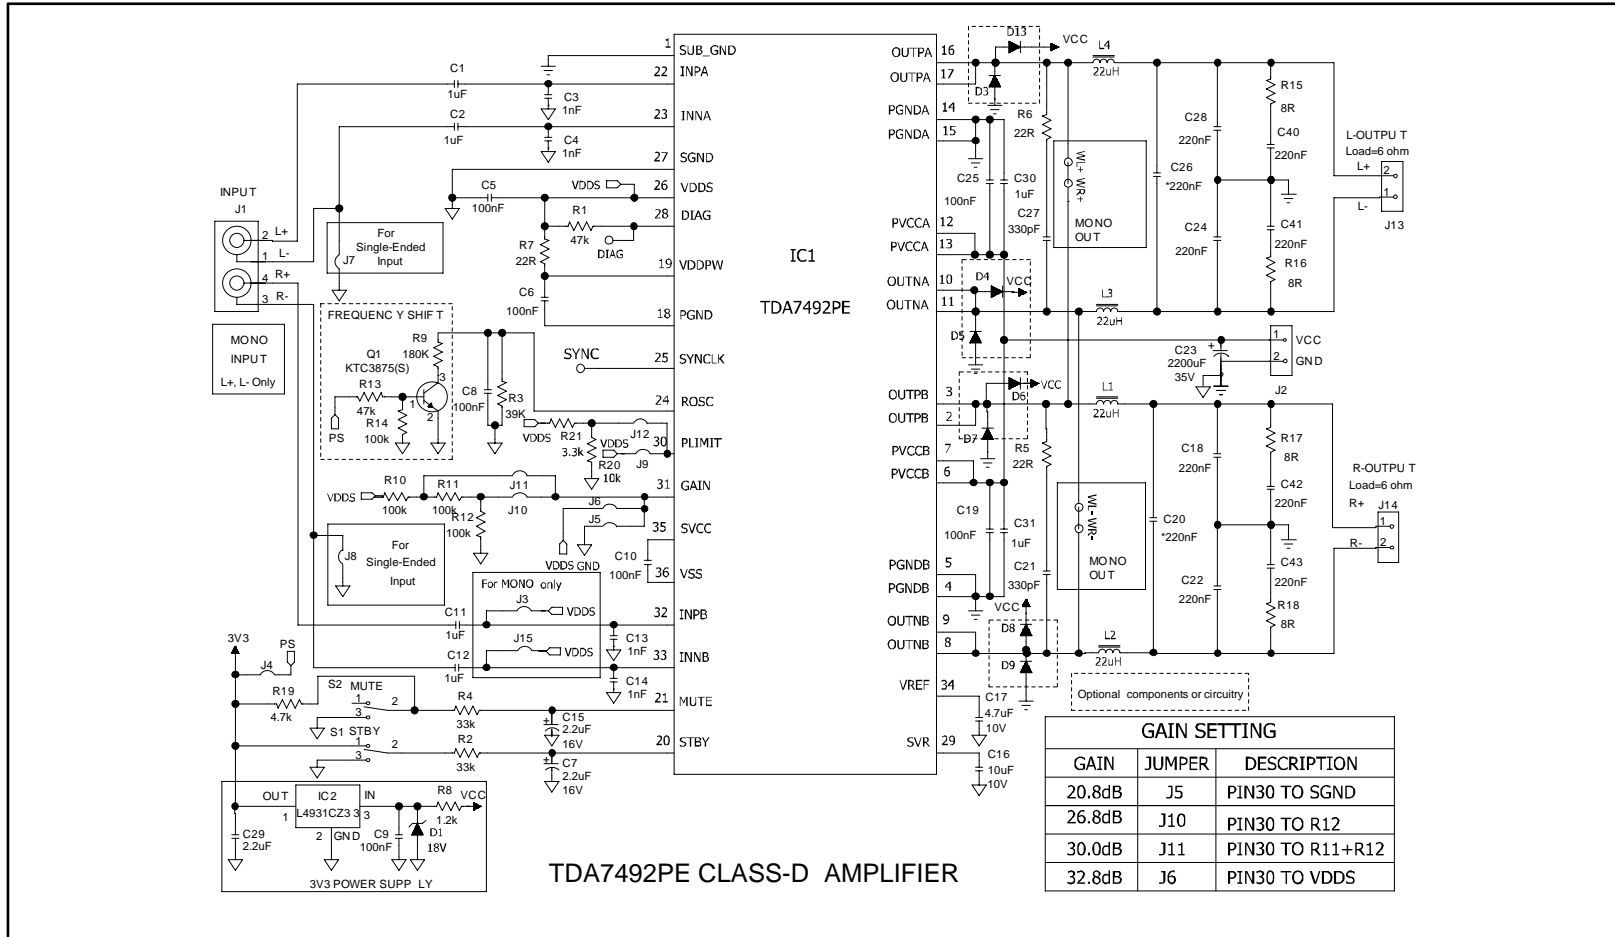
1 SUB_GND
22 INPA
23 INNA
27 SGND
26 VDDS
28 DIAG
19 VDDPW
18 PGND
25 SYNCLK
24 ROSC
30 PLIMIT
31 GAIN
35 SVCC
36 VSS
32 INPB
33 INNB
21 MUTE
20 STBY

IC1
TDA7492PE

OUTPA 16
OUTPA 17
PGNDA 14
PGNDA 15
PVCCA 12
PVCCA 13
OUTNA 10
OUTNA 11
OUTPB 3
OUTPB 2
PVCCB 7
PVCCB 6
PGNDB 5
PGNDB 4
OUTNB 9
OUTNB 8
VREF 34
SVR 29

C1 1uF
C2 1uF
C3 1nF
C4 1nF
C5 100nF
VDDS
R1 47k
DIAG
R7 22R
C6 100nF
SYNC

INPUT
J1
2 L+
1 L-
4 R+
3 R-

For Single-Ended Input
J7

MONO INPUT L+, L- Only

FREQUENC Y SHIF T
R9 180K
Q1 KTC3875(S)
R13 47k
R14 100k
PS
C8 100nF
R3 39K
VDDS R21 3.3k
R20 10k
J12
J9
R10 100k
R11 100k
R12 100k
J11
J10
VDDS
J6
J5
VDDS GND
C10 100nF

J8
For Single-Ended Input

For MONO only
J3 VDDS
J15 VDDS
C11 1uF
C12 1uF
C13 1nF
C14 1nF

3V3
PS
J4
R19 4.7k
S2 MUTE
1 3 2
S1 STBY
1 3 2
R4 33k
R2 33k
C15 2.2uF 16V
C7 2.2uF 16V

OUT IC2 IN
L4931CZ3 3
1 2 GND 3
C29 2.2uF
C9 100nF
R8 1.2k VCC
D1 18V
3V3 POWER SUPP LY

D13 VCC
D3
L4 22uH
R6 22R
C25 100nF
C30 1uF
C27 330pF
WL+ WR+
MONO OUT
C28 220nF
C26 *220nF
C24 220nF
R15 8R
C40 220nF
C41 220nF
R16 8R
L-OUPU T Load=6 ohm
L+ 2
L- 1
J13

D4 VCC
D5
L3 22uH
1 VCC
2 GND
C23 2200uF 35V
J2

D6 VCC
D7
L1 22uH
R5 22R
C19 100nF
C31 1uF
C21 330pF
WL- WR-
MONO OUT
C18 220nF
C20 *220nF
C22 220nF
R17 8R
C42 220nF
C43 220nF
R18 8R
R-OUPU T Load=6 ohm
R+ 1
R- 2
J14

VCC
D8
D9
L2 22uH
C17 4.7uF 10V
C16 10uF 10V

Optional components or circuitry

| GAIN SETTING | | |
|---|---|---|
| GAIN | JUMPER | DESCRIPTION |
| 20.8dB | J5 | PIN30 TO SGND |
| 26.8dB | J10 | PIN30 TO R12 |
| 30.0dB | J11 | PIN30 TO R11+R12 |
| 32.8dB | J6 | PIN30 TO VDDS |

TDA7492PE CLASS-D AMPLIFIER